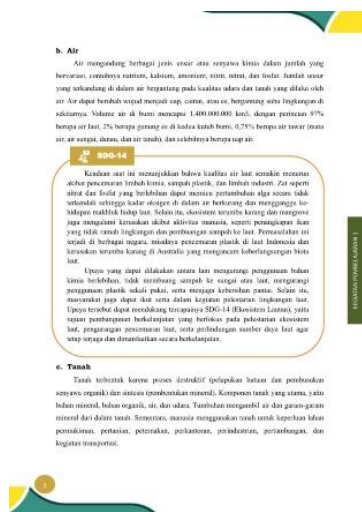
b. Air

Air mengandung berbagai jenis unsur atau senyawa kimia dalam jumlah yang bervariasi, contohnya natrium, kalsium, amonium, nitrit, nitrat, dan fosfat. Jumlah unsur yang terkandung di dalam air bergantung pada kualitas udara dan tanah yang dilalui oleh air. Air dapat berubah wujud menjadi uap, cairan, atau es, bergantung suhu lingkungan di sekitarnya. Volume air di bumi mencapai 1.400.000.000 km3, dengan perincian 97% berupa air laut, 2% berupa gunung es di kedua kutub bumi, 0,75% berupa air tawar (mata air, air sungai, danau, dan air tanah), dan sekitarnya berupa uap air.

SDG-14

Keadaan saat ini menunjukkan bahwa kualitas air laut semakin menurun akibat pencemaran limbah kimia, sampah plastik, dan limbah industri. Zat seperti nitrat dan fosfat yang berlebihan dapat memicu pertumbuhan alga secara tidak terkendali sehingga kadar oksigen di dalam air berkurang dan mengganggu kehidupan makhluk hidup laut. Selain itu, ekosistem terumbu karang dan mangrove juga mengalami kerusakan akibat aktivitas manusia, seperti penangkapan ikan yang tidak ramah lingkungan dan pembuangan sampah ke laut. Permasalahan ini terjadi di berbagai negara, misalnya pencemaran plastik di laut Indonesia dan kerusakan terumbu karang di Australia yang mengancam keberlangsungan biota laut.

Upaya yang dapat dilakukan antara lain mengurangi penggunaan bahan kimia berlebihan, tidak membuang sampah ke sungai atau laut, mengurangi penggunaan plastik sekali pakai, serta menjaga kebersihan pantai. Selain itu, masyarakat juga dapat ikut serta dalam kegiatan pelestarian lingkungan laut. Upaya tersebut dapat mendukung tercapainya SDG-14 (Ekosistem Lautan), yaitu tujuan pembangunan berkelanjutan yang berfokus pada pelestarian ekosistem laut, pengurangan pencemaran laut, serta perlindungan sumber daya laut agar tetap terjaga dan dimanfaatkan secara berkelanjutan.

c. Tanah

Tanah terbentuk karena proses destruktif (pelapukan batuan dan pembusukan senyawa organik) dan sintesis (pembentukan mineral). Komponen tanah yang utama, yaitu bahan mineral, bahan organik, air, dan udara. Tambahan mengambil air dan garam-garam mineral dari dalam tanah. Sementara, manusia menggunakan tanah untuk keperluan lahan permukiman, pertanian, peternakan, perkantoran, perindustrian, pertambangan, dan kegiatan transportasi.

KEGIATAN PEMBELAJARAN 1

3